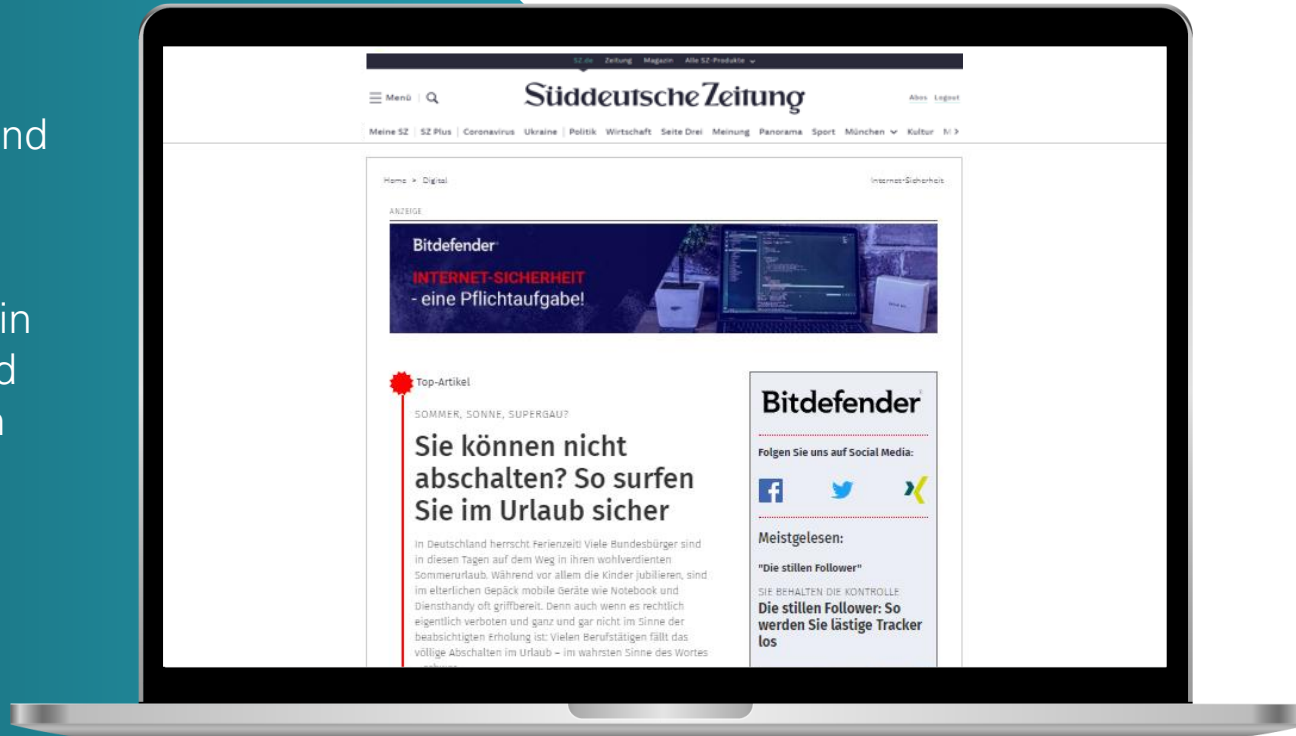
nd

in
d
n

SZ.de Zeitung Magazin Alle SZ-Produkte

Menü

Süddeutsche Zeitung

Abos Logout

Meine SZ | SZ Plus | Coronavirus Ukraine | Politik Wirtschaft Seite Drei Meinung Panorama Sport München Kultur M >

Home > Digital

Internet-Sicherheit

ANZEIGE

Bitdefender

INTERNET-SICHERHEIT
- eine Pflichtaufgabe!

Top-Artikel

SOMMER, SONNE, SUPERGAU?

Sie können nicht abschalten? So surfen Sie im Urlaub sicher

In Deutschland herrscht Ferienzeit! Viele Bundesbürger sind in diesen Tagen auf dem Weg in ihren wohlverdienten Sommerurlaub. Während vor allem die Kinder jubilieren, sind im elterlichen Gepäck mobile Geräte wie Notebook und Diensthandy oft griffbereit. Denn auch wenn es rechtlich eigentlich verboten und ganz und gar nicht im Sinne der beabsichtigten Erholung ist: Vielen Berufstätigen fällt das völlige Abschalten im Urlaub – im wahrsten Sinne des Wortes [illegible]

Bitdefender

Folgen Sie uns auf Social Media:

Meistgelesen:

"Die stillen Follower"

SIE BEHALTEN DIE KONTROLLE

Die stillen Follower: So werden Sie lästige Tracker los